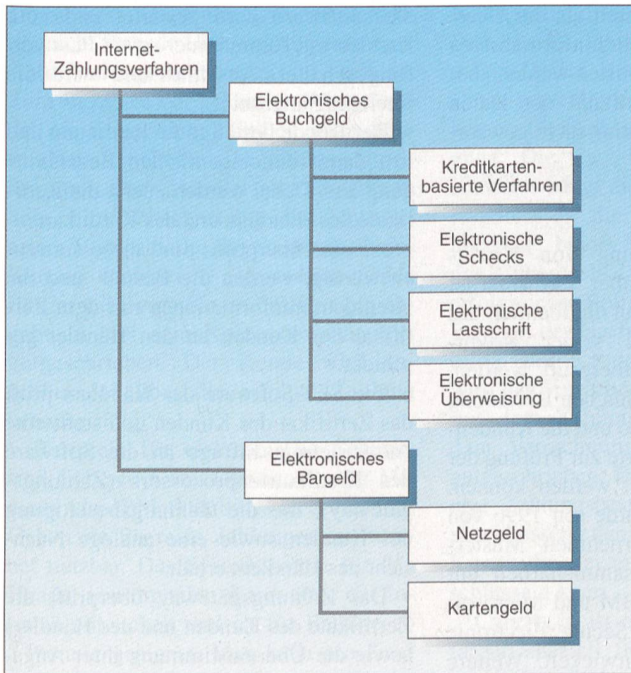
Internet-Zahlungsverfahren

Elektronisches Buchgeld

Kreditkartenbasierte Verfahren

Elektronische Schecks

Elektronische Lastschrift

Elektronische Überweisung

Elektronisches Bargeld

Netzgeld

Kartengeld